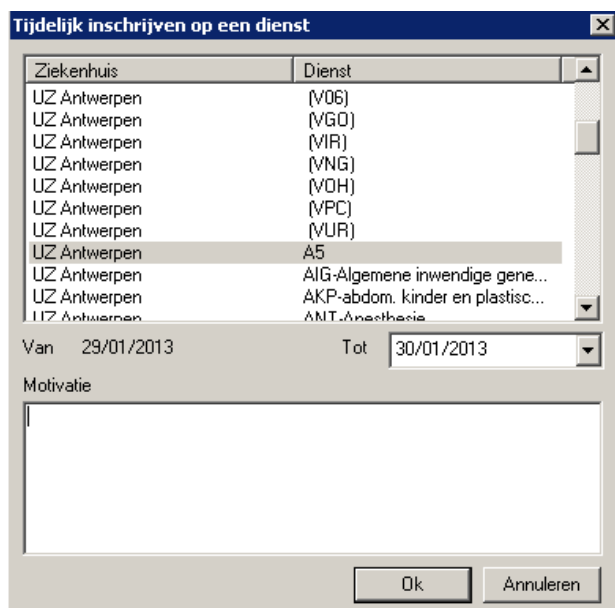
Tijdelijk inschrijven op een dienst

| Ziekenhuis | Dienst |
|---|---|
| UZ Antwerpen | (V06) |
| UZ Antwerpen | (VGO) |
| UZ Antwerpen | (VIR) |
| UZ Antwerpen | (VNG) |
| UZ Antwerpen | (VOH) |
| UZ Antwerpen | (VPC) |
| UZ Antwerpen | (VUR) |
| UZ Antwerpen | A5 |
| UZ Antwerpen | AIG-Algemene inwendige gene... |
| UZ Antwerpen | AKP-abdom. kinder en plastisc... |
| UZ Antwerpen | ANT-Anesthesie |

Van 29/01/2013

Tot 30/01/2013

Motivatie

Ok

Annuleren